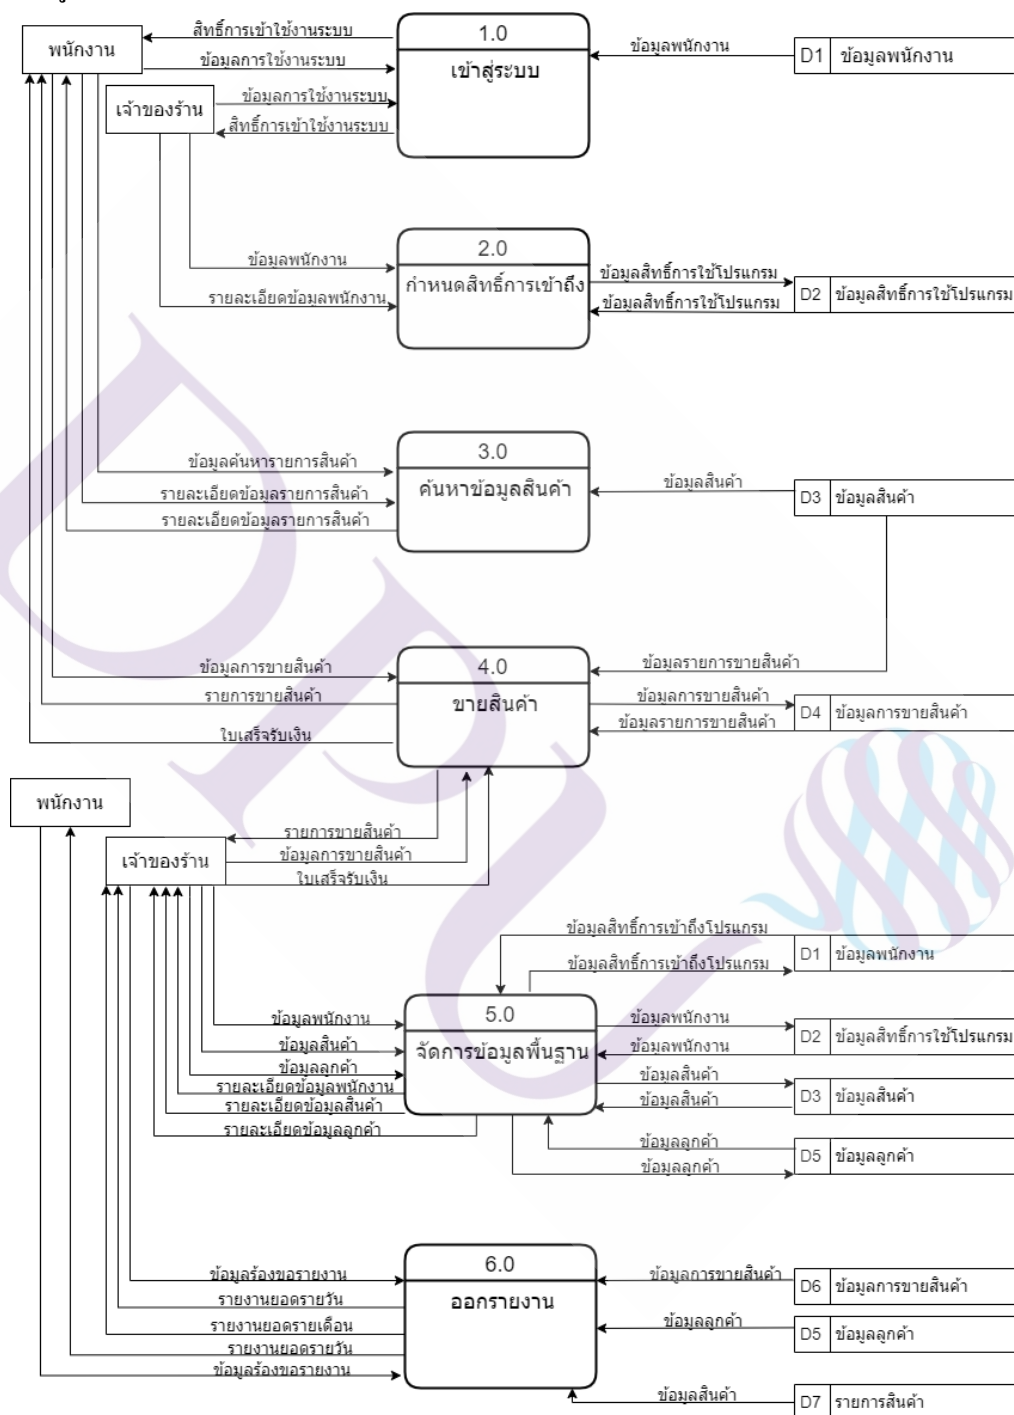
พนักงาน
สิทธิ์การเข้าใช้งานระบบ
ข้อมูลการใช้งานระบบ
1.0
เข้าสู่ระบบ
ข้อมูลพนักงาน
D1 ข้อมูลพนักงาน
เจ้าของร้าน
ข้อมูลการใช้งานระบบ
สิทธิ์การเข้าใช้งานระบบ

2.0
กำหนดสิทธิ์การเข้าถึง
ข้อมูลพนักงาน
รายละเอียดข้อมูลพนักงาน
ข้อมูลสิทธิ์การใช้โปรแกรม
ข้อมูลสิทธิ์การใช้โปรแกรม
D2 ข้อมูลสิทธิ์การใช้โปรแกรม

3.0
ค้นหาข้อมูลสินค้า
ข้อมูลค้นหารายการสินค้า
รายละเอียดข้อมูลรายการสินค้า
รายละเอียดข้อมูลรายการสินค้า
ข้อมูลสินค้า
D3 ข้อมูลสินค้า

4.0
ขายสินค้า
ข้อมูลการขายสินค้า
รายการขายสินค้า
ใบเสร็จรับเงิน
ข้อมูลรายการขายสินค้า
ข้อมูลการขายสินค้า
ข้อมูลรายการขายสินค้า
D4 ข้อมูลการขายสินค้า

พนักงาน
เจ้าของร้าน
รายการขายสินค้า
ข้อมูลการขายสินค้า
ใบเสร็จรับเงิน

ข้อมูลสิทธิ์การเข้าถึงโปรแกรม
D1 ข้อมูลพนักงาน
ข้อมูลสิทธิ์การเข้าถึงโปรแกรม
5.0
จัดการข้อมูลพื้นฐาน
ข้อมูลพนักงาน
ข้อมูลสินค้า
ข้อมูลลูกค้า
รายละเอียดข้อมูลพนักงาน
รายละเอียดข้อมูลสินค้า
รายละเอียดข้อมูลลูกค้า
ข้อมูลพนักงาน
ข้อมูลพนักงาน
D2 ข้อมูลสิทธิ์การใช้โปรแกรม
ข้อมูลสินค้า
ข้อมูลสินค้า
D3 ข้อมูลสินค้า
ข้อมูลลูกค้า
ข้อมูลลูกค้า
D5 ข้อมูลลูกค้า

6.0
ออกรายงาน
ข้อมูลร้องขอรายงาน
รายงานยอดรายวัน
รายงานยอดรายเดือน
รายงานยอดรายวัน
ข้อมูลร้องขอรายงาน
ข้อมูลการขายสินค้า
D6 ข้อมูลการขายสินค้า
ข้อมูลลูกค้า
D5 ข้อมูลลูกค้า
ข้อมูลสินค้า
D7 รายการสินค้า